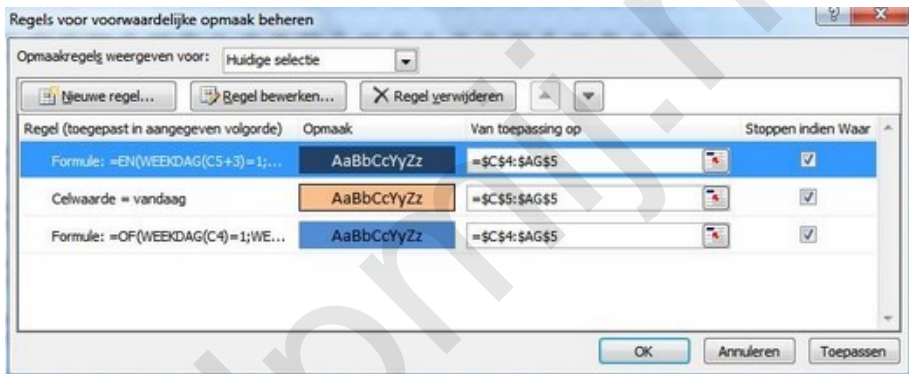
Regels voor voorwaardelijke opmaak beheren

Opmaakregels weergeven voor: Huidige selectie

Nieuwe regel... | Regel bewerken... | Regel verwijderen

| Regel (toegepast in aangegeven volgorde) | Opmaak | Van toepassing op | Stoppen indien Waar |
|---|---|---|---|
| Formule: =EN(WEEKDAG(C5+3)=1;... | AaBbCcYyZz | =$C$4:$AG$5 | ☑ |
| Celwaarde = vandaag | AaBbCcYyZz | =$C$5:$AG$5 | ☑ |
| Formule: =OF(WEEKDAG(C4)=1;WE... | AaBbCcYyZz | =$C$4:$AG$5 | ☑ |

OK | Annuleren | Toepassen